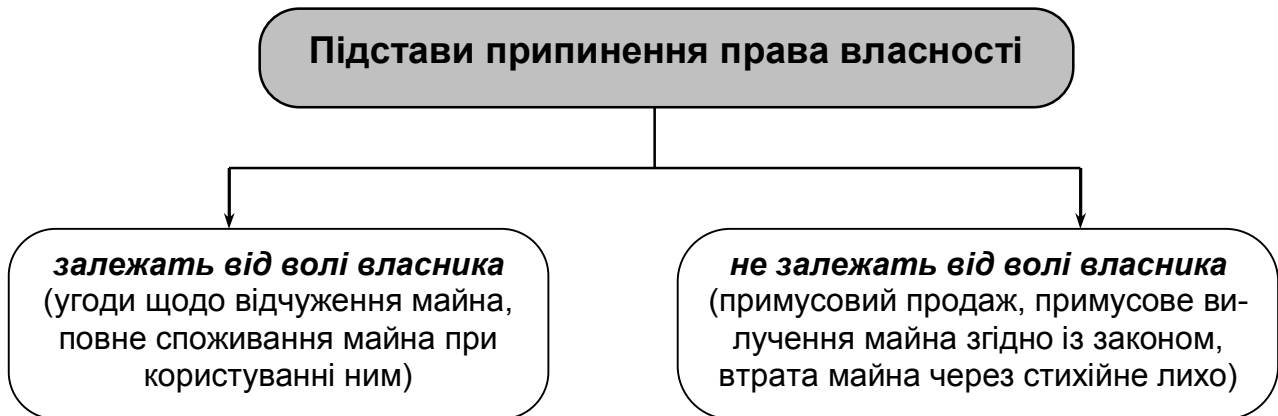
Підстави припинення права власності

залежать від волі власника
(угоди щодо відчуження майна, повне споживання майна при користуванні ним)

не залежать від волі власника
(примусовий продаж, примусове вилучення майна згідно із законом, втрата майна через стихійне лихо)